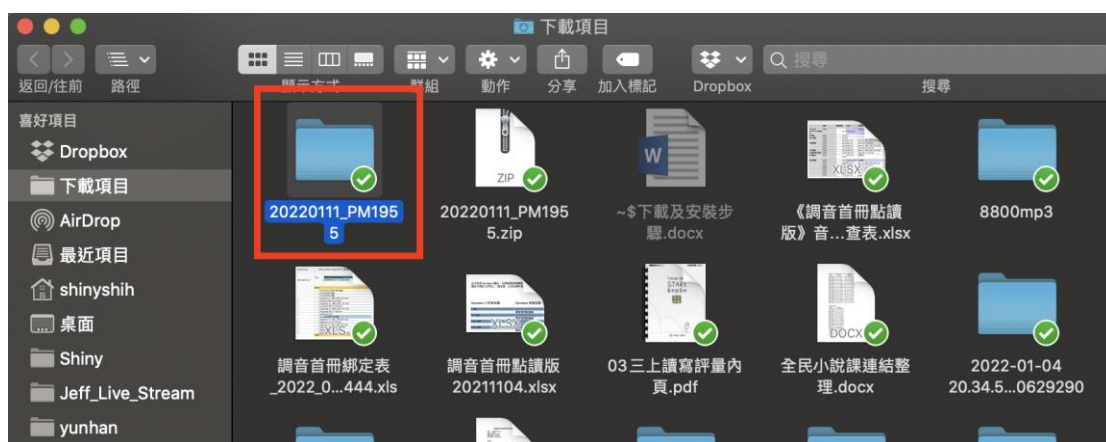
下載項目

返回/往前 路徑 顯示方式 群組 動作 分享 加入標記 Dropbox 搜尋

搜尋

喜好項目
Dropbox
下載項目
AirDrop
最近項目
shinyshih
桌面
Shiny
Jeff_Live_Stream
yunhan

ZIP
W
XLSX

20220111_PM1955
20220111_PM1955.zip
~$下載及安裝步驟.docx
《調音首冊點讀版》音...查表.xlsx
8800mp3

XLS
XLSX
DOCX

調音首冊綁定表_2022_0...444.xls
調音首冊點讀版20211104.xlsx
03三上讀寫評量內頁.pdf
全民小說課連結整理.docx
2022-01-04 20.34.5...0629290